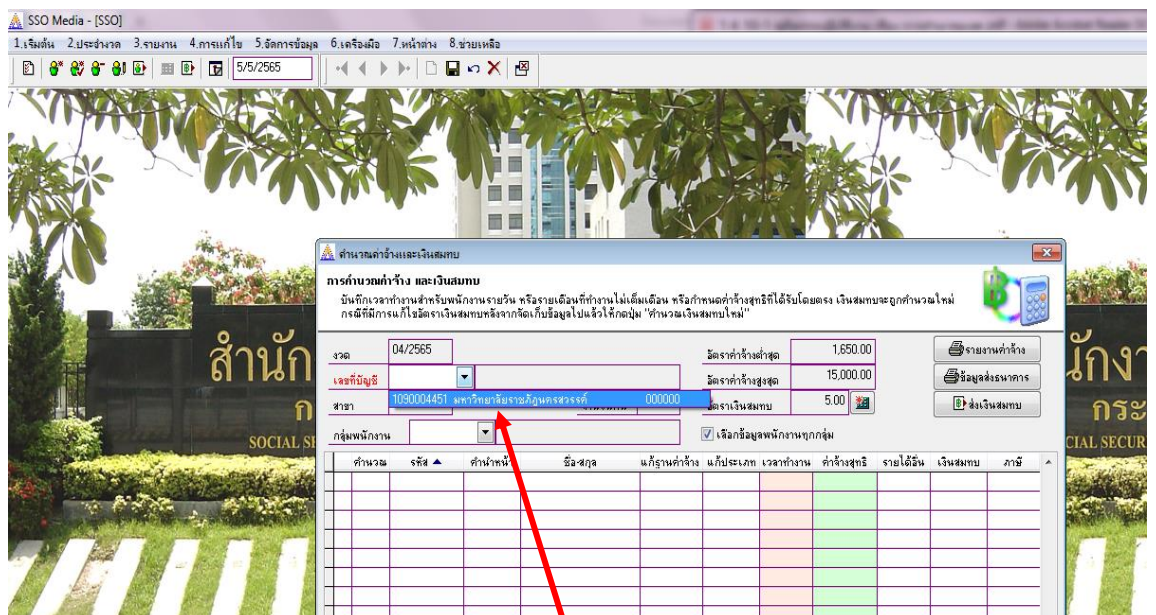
SSO Media - [SSO]

1.เริ่มต้น 2.ประจำงวด 3.รายงาน 4.การแก้ไข 5.จัดการข้อมูล 6.เครื่องมือ 7.หน้าต่าง 8.ช่วยเหลือ

5/5/2565

คำนวณค่าจ้างและเงินสมทบ

การคำนวณค่าจ้าง และเงินสมทบ

บันทึกเวลาทำงานสำหรับพนักงานรายวัน หรือรายเดือนที่ทำงานไม่เต็มเดือน หรือกำหนดค่าจ้างสุทธิที่ได้รับโดยตรง เงินสมทบจะถูกคำนวณใหม่ กรณีที่มีการแก้ไขอัตราเงินสมทบหลังจากจัดเก็บข้อมูลไปแล้วให้กดปุ่ม "คำนวณเงินสมทบใหม่"

งวด 04/2565

เลขที่บัญชี

สาขา

1090004451 มหาวิทยาลัยราชภัฏนครสวรรค์ 000000

อัตราค่าจ้างต่ำสุด 1,650.00

อัตราค่าจ้างสูงสุด 15,000.00

อัตราเงินสมทบ 5.00

รายงานค่าจ้าง

ข้อมูลส่งธนาคาร

ส่งเงินสมทบ

กลุ่มพนักงาน

เลือกข้อมูลพนักงานทุกกลุ่ม

| คำนวณ | รหัส ▲ | คำนำหน้า | ชื่อ-สกุล | แก้ฐานค่าจ้าง | แก้ประเภท | เวลาทำงาน | ค่าจ้างสุทธิ | รายได้อื่น | เงินสมทบ | ภาษี |
|---|---|---|---|---|---|---|---|---|---|---|

สำนัก

ก

SOCIAL SE

นักงา

กระ

CIAL SECUR